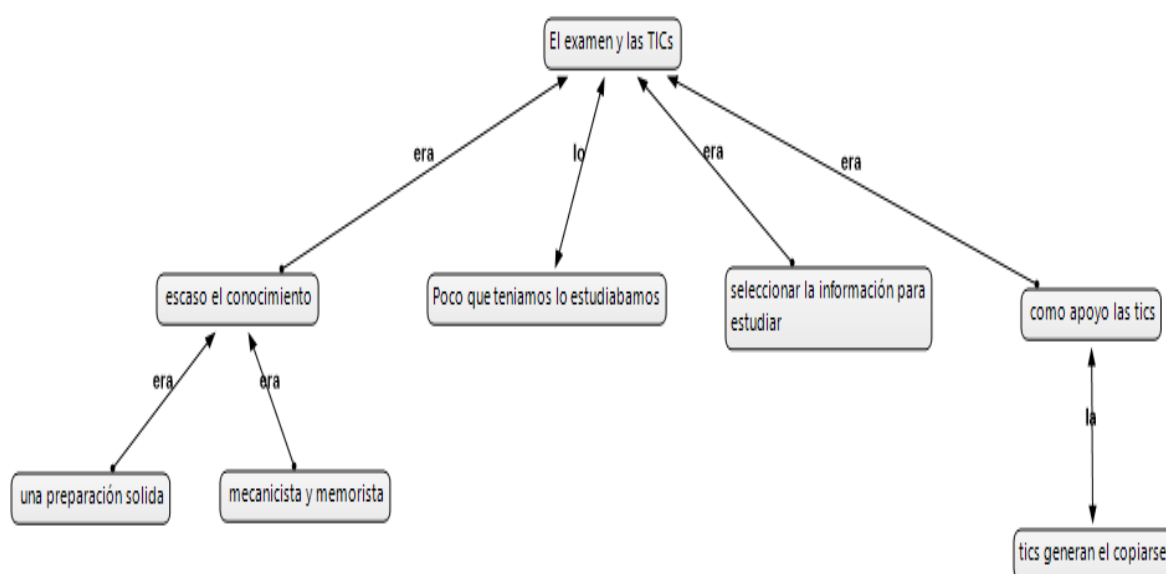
El examen y las TICs

era

lo

era

era

escaso el conocimiento

Poco que teniamos lo estudiabamos

seleccionar la información para estudiar

como apoyo las tics

era

era

la

una preparación solida

mecanicista y memorista

tics generan el copiarse